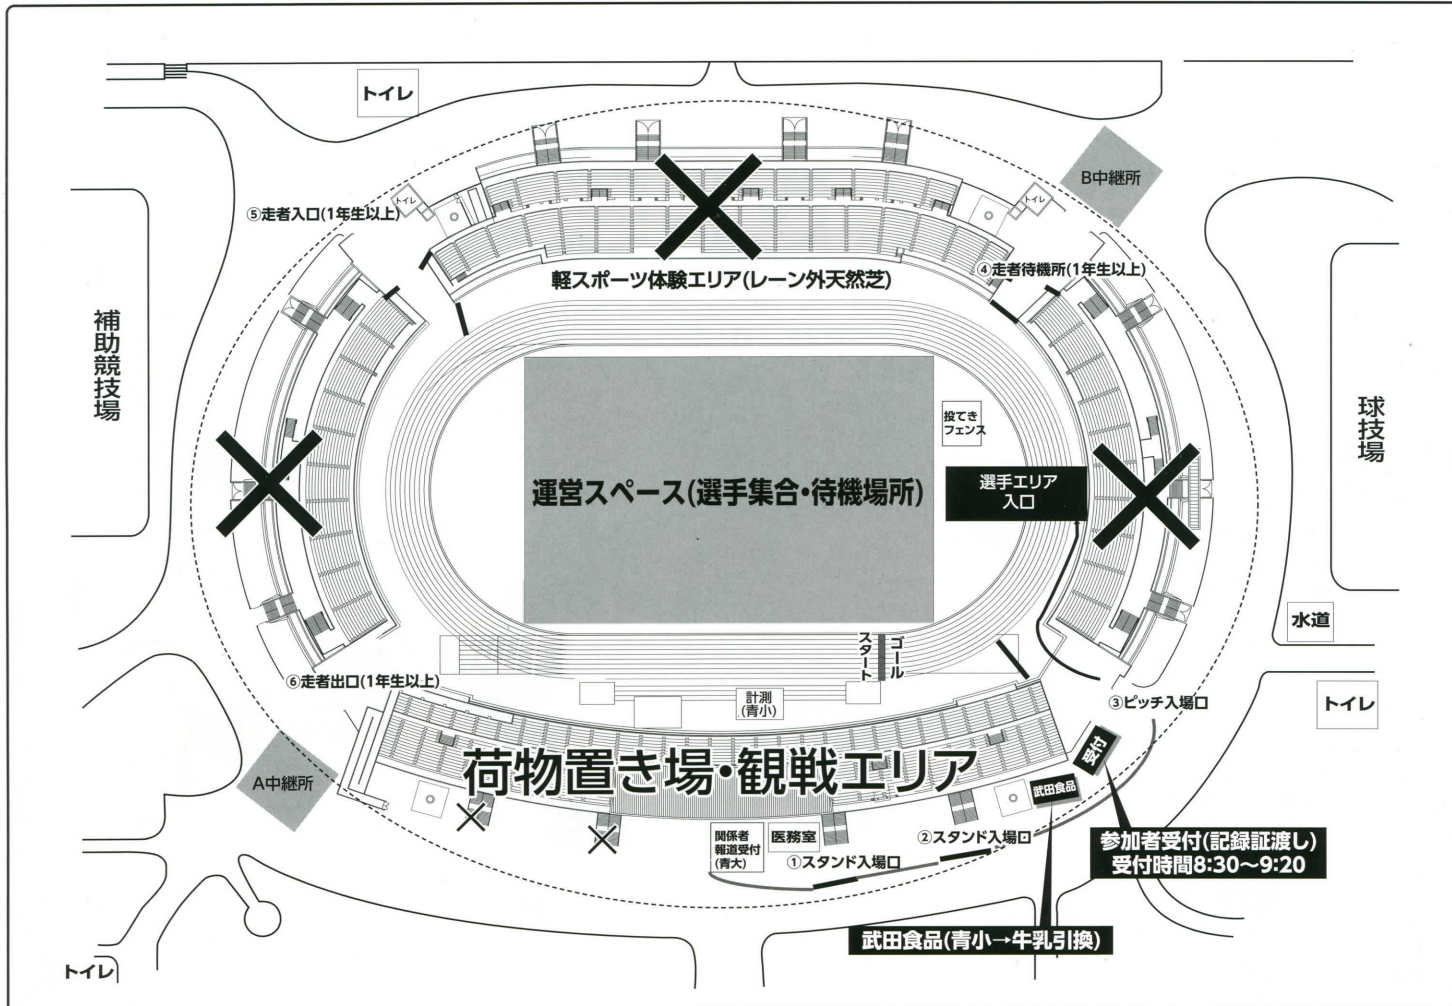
トイレ

B中継所

⑤走者入口(1年生以上)

トイレ

トイレ

軽スポーツ体験エリア(レーン外天然芝)

④走者待機所(1年生以上)

補助競技場

球技場

投てきフェンス

運営スペース(選手集合・待機場所)

選手エリア入口

水道

スタート

ゴール

⑥走者出口(1年生以上)

計測(青小)

③ピッチ入場口

トイレ

受付

荷物置き場・観戦エリア

A中継所

武田食品

関係者報道受付(青大)

医務室

②スタンド入場口

①スタンド入場口

参加者受付(記録証渡し)
受付時間8:30～9:20

武田食品(青小→牛乳引換)

トイレ